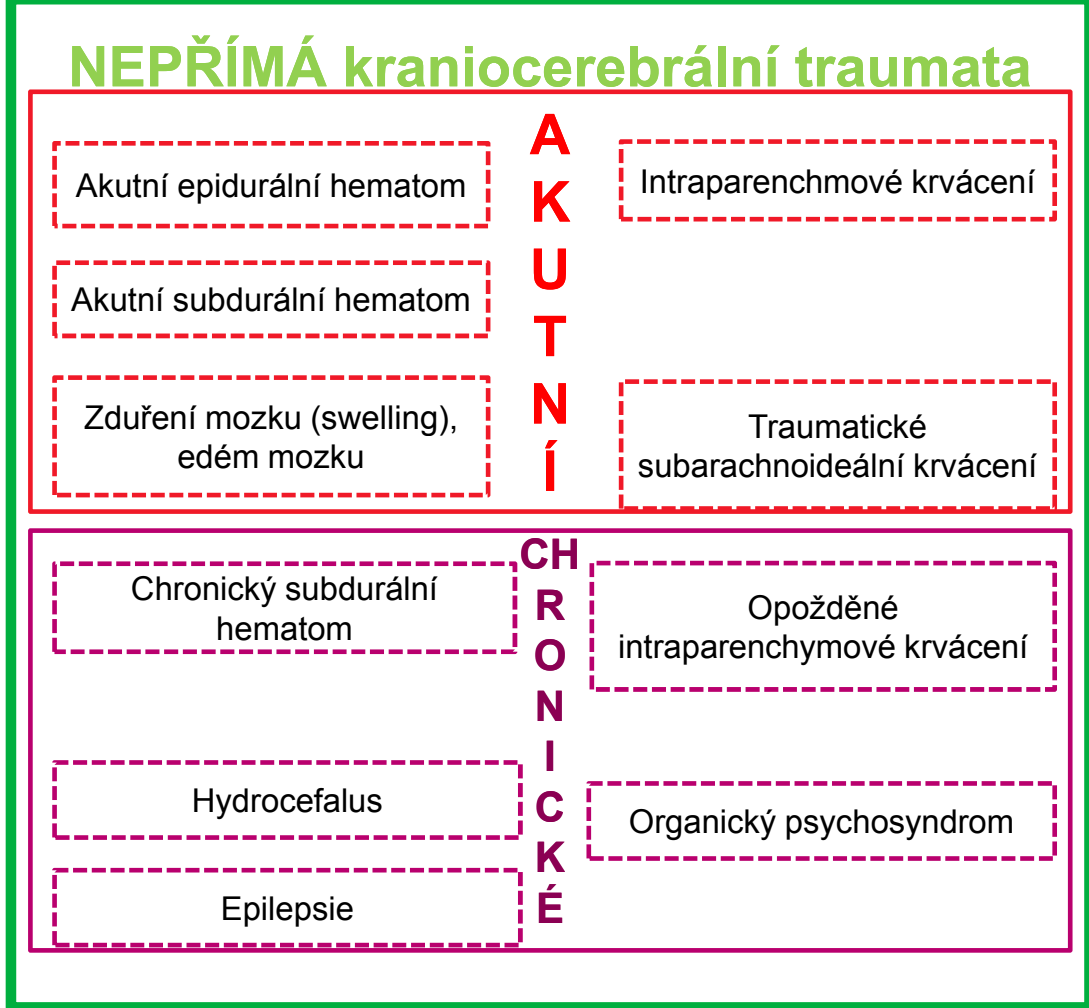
NEPŘÍMÁ kraniocerebrální traumata

A
K
U
T
N
Í

Akutní epidurální hematom

Intraparenchmové krvácení

Akutní subdurální hematom

Zduření mozku (swelling), edém mozku

Traumatické subarachnoideální krvácení

CH
R
O
N
I
C
K
É

Chronický subdurální hematom

Opožděné intraparenchymové krvácení

Hydrocefalus

Organický psychosyndrom

Epilepsie